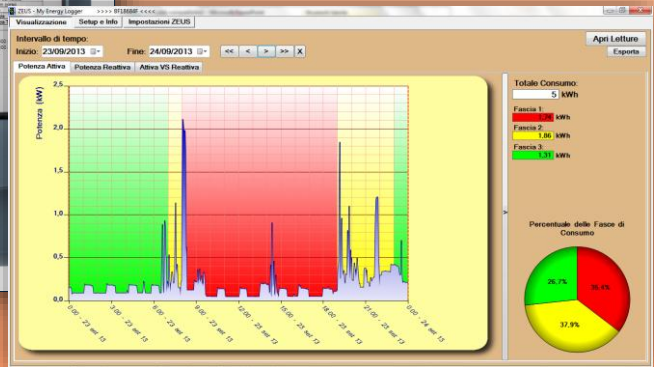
ZEUS - My Energy Logger >>>> BF1868F <<<<

Visualizzazione | Setup e Info | Impostazioni ZEUS

Intervallo di tempo:
Inizio: 23/09/2013
Fine: 24/09/2013
<< < > >> X

Apri Letture
Esporta

Potenza Attiva | Potenza Reattiva | Attiva VS Reattiva

Potenza (kW)

2,5
2,0
1,5
1,0
0,5
0,0

0:00 - 23 set 13
3:00 - 23 set 13
6:00 - 23 set 13
9:00 - 23 set 13
12:00 - 23 set 13
15:00 - 23 set 13
18:00 - 23 set 13
21:00 - 23 set 13
0:00 - 24 set 13

Totale Consumo:
5 kWh

Fascia 1:
1,76 kWh
Fascia 2:
1,86 kWh
Fascia 3:
1,31 kWh

Percentuale delle Fasce di Consumo

26,7%
35,4%
37,9%